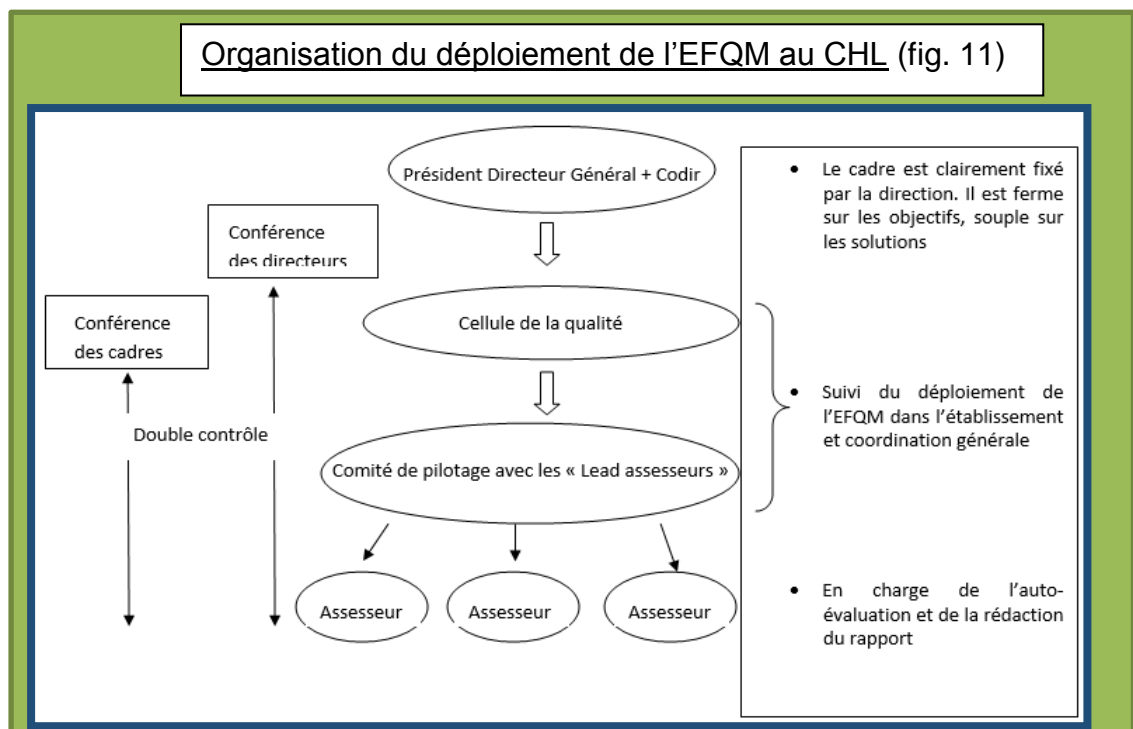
Organisation du déploiement de l'EFQM au CHL (fig. 11)

Président Directeur Général + Codir

Conférence des directeurs

Conférence des cadres

Cellule de la qualité

Double contrôle

Comité de pilotage avec les « Lead assesseurs »

Assesseur

Assesseur

Assesseur

• Le cadre est clairement fixé par la direction. Il est ferme sur les objectifs, souple sur les solutions

• Suivi du déploiement de l'EFQM dans l'établissement et coordination générale

• En charge de l'auto-évaluation et de la rédaction du rapport